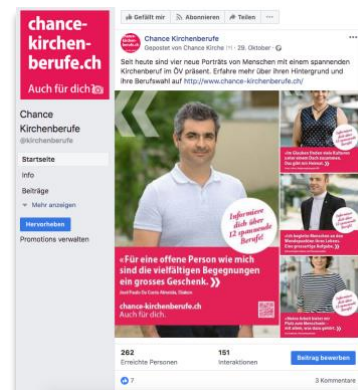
chance-kirchenberufe.ch

Auch für dich

Chance Kirchenberufe
@kirchenberufe

Startseite

Info

Beiträge

Mehr anzeigen

Hervorheben

Promotions verwalten

Gefällt mir

Abonnieren

Teilen

...

Chance Kirchenberufe
Gepostet von Chance Kirche · 29. Oktober

Seit heute sind vier neue Porträts von Menschen mit einem spannenden Kirchenberuf im ÖV präsent. Erfahre mehr über ihren Hintergrund und ihre Berufswahl auf http://www.chance-kirchenberufe.ch/

Informiere dich über 12 spannende Berufe!

«Für eine offene Person wie mich sind die vielfältigen Begegnungen ein grosses Geschenk.»

chance-kirchenberufe.ch
Auch für dich.

262
Erreichte Personen

151
Interaktionen

Beitrag bewerben

7

3 Kommentare